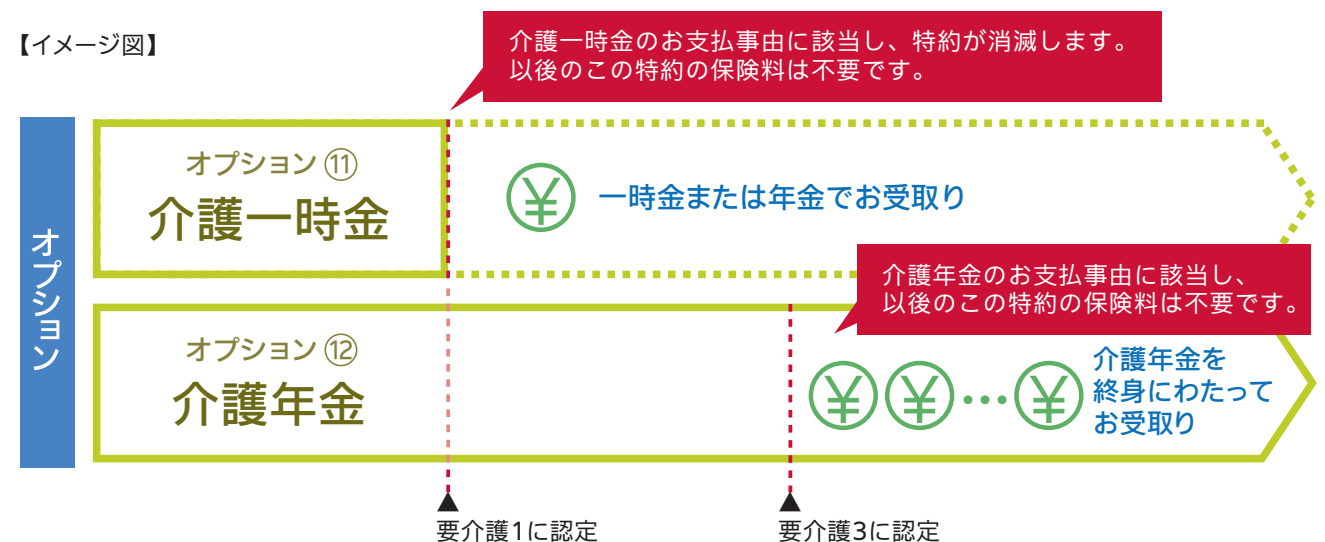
【イメージ図】

介護一時金のお支払事由に該当し、特約が消滅します。以後のこの特約の保険料は不要です。

オプション

オプション ⑪
介護一時金

¥ 一時金または年金でお受取り

介護年金のお支払事由に該当し、以後のこの特約の保険料は不要です。

オプション ⑫
介護年金

¥ ¥ ••• ¥ 介護年金を終身にわたってお受取り

要介護1に認定

要介護3に認定